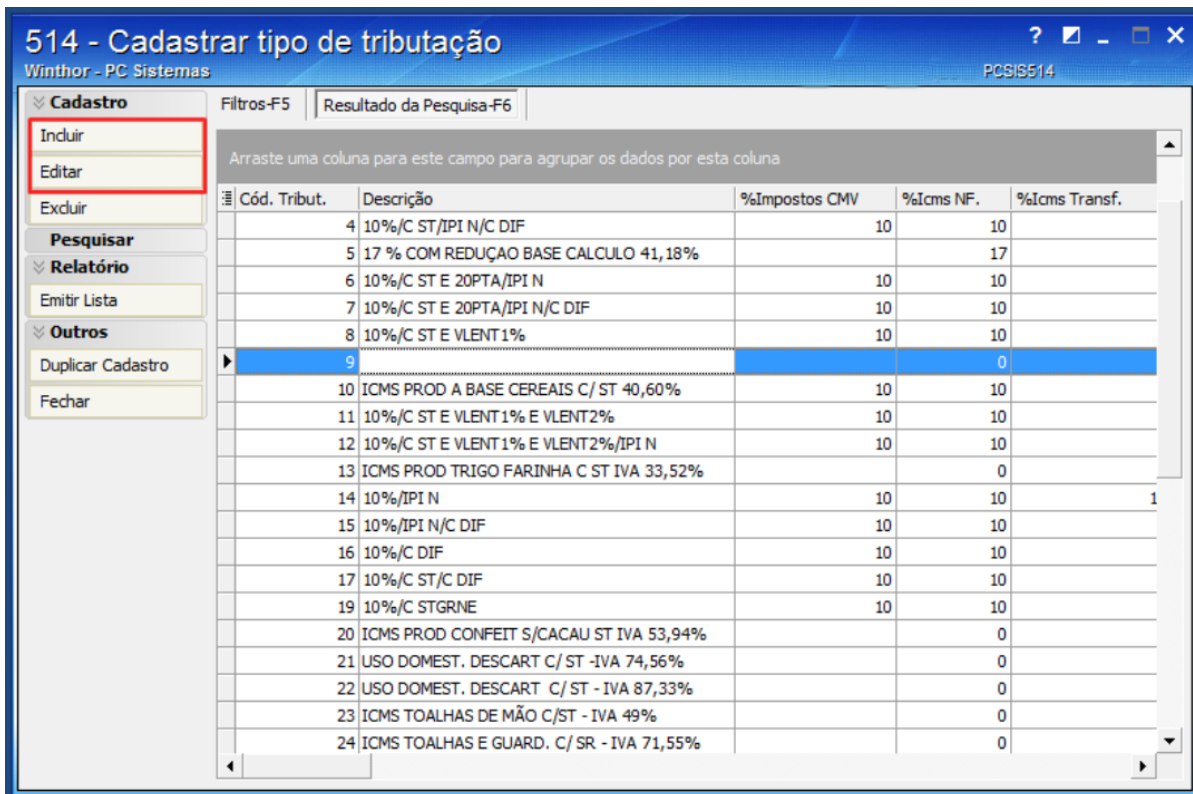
514 - Cadastrar tipo de tributação
Winthor - PC Sistemas
PCSIS514

Cadastro
Incluir
Editar
Excluir
Pesquisar
Relatório
Emitir Lista
Outros
Duplicar Cadastro
Fechar

Filtros-F5
Resultado da Pesquisa-F6

Arraste uma coluna para este campo para agrupar os dados por esta coluna

| Cód. Tribut. | Descrição | %Impostos CMV | %Icms NF. | %Icms Transf. |
|---|---|---|---|---|
| 4 | 10%/C ST/IPI N/C DIF | 10 | 10 | |
| 5 | 17 % COM REDUÇAO BASE CALCULO 41,18% | | 17 | |
| 6 | 10%/C ST E 20PTA/IPI N | 10 | 10 | |
| 7 | 10%/C ST E 20PTA/IPI N/C DIF | 10 | 10 | |
| 8 | 10%/C ST E VLENT1% | 10 | 10 | |
| 9 | | | 0 | |
| 10 | ICMS PROD A BASE CEREAIS C/ ST 40,60% | 10 | 10 | |
| 11 | 10%/C ST E VLENT1% E VLENT2% | 10 | 10 | |
| 12 | 10%/C ST E VLENT1% E VLENT2%/IPI N | 10 | 10 | |
| 13 | ICMS PROD TRIGO FARINHA C ST IVA 33,52% | | 0 | |
| 14 | 10%/IPI N | 10 | 10 | 1 |
| 15 | 10%/IPI N/C DIF | 10 | 10 | |
| 16 | 10%/C DIF | 10 | 10 | |
| 17 | 10%/C ST/C DIF | 10 | 10 | |
| 19 | 10%/C STGRNE | 10 | 10 | |
| 20 | ICMS PROD CONFEIT S/CACAU ST IVA 53,94% | | 0 | |
| 21 | USO DOMEST. DESCART C/ ST -IVA 74,56% | | 0 | |
| 22 | USO DOMEST. DESCART C/ ST - IVA 87,33% | | 0 | |
| 23 | ICMS TOALHAS DE MÃO C/ST - IVA 49% | | 0 | |
| 24 | ICMS TOALHAS E GUARD. C/ SR - IVA 71,55% | | 0 | |